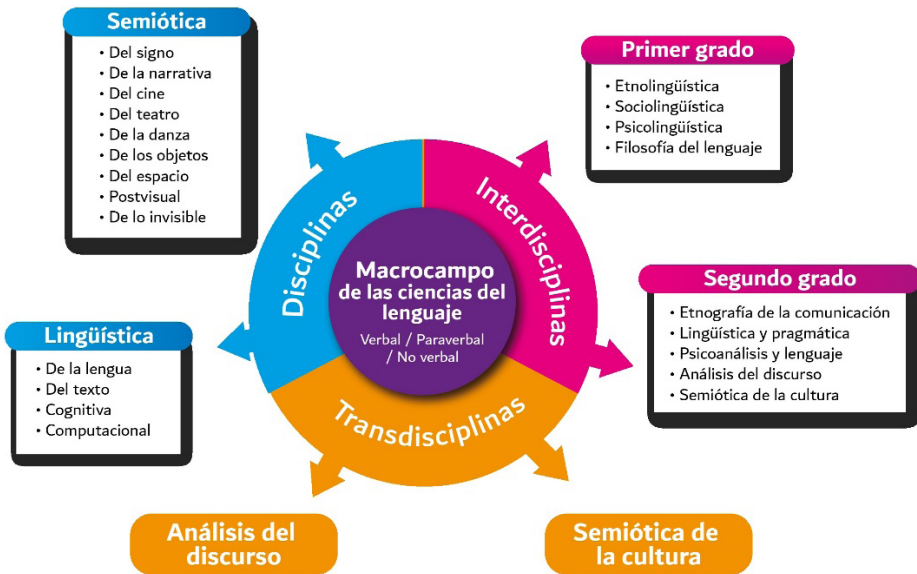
Semiótica
• Del signo
• De la narrativa
• Del cine
• Del teatro
• De la danza
• De los objetos
• Del espacio
• Postvisual
• De lo invisible

Primer grado
• Etnolingüística
• Sociolingüística
• Psicolingüística
• Filosofía del lenguaje

Disciplinas

Interdisciplinas

Macrocampo de las ciencias del lenguaje

Verbal / Paraverbal / No verbal

Transdisciplinas

Segundo grado
• Etnografía de la comunicación
• Lingüística y pragmática
• Psicoanálisis y lenguaje
• Análisis del discurso
• Semiótica de la cultura

Lingüística
• De la lengua
• Del texto
• Cognitiva
• Computacional

Análisis del discurso

Semiótica de la cultura